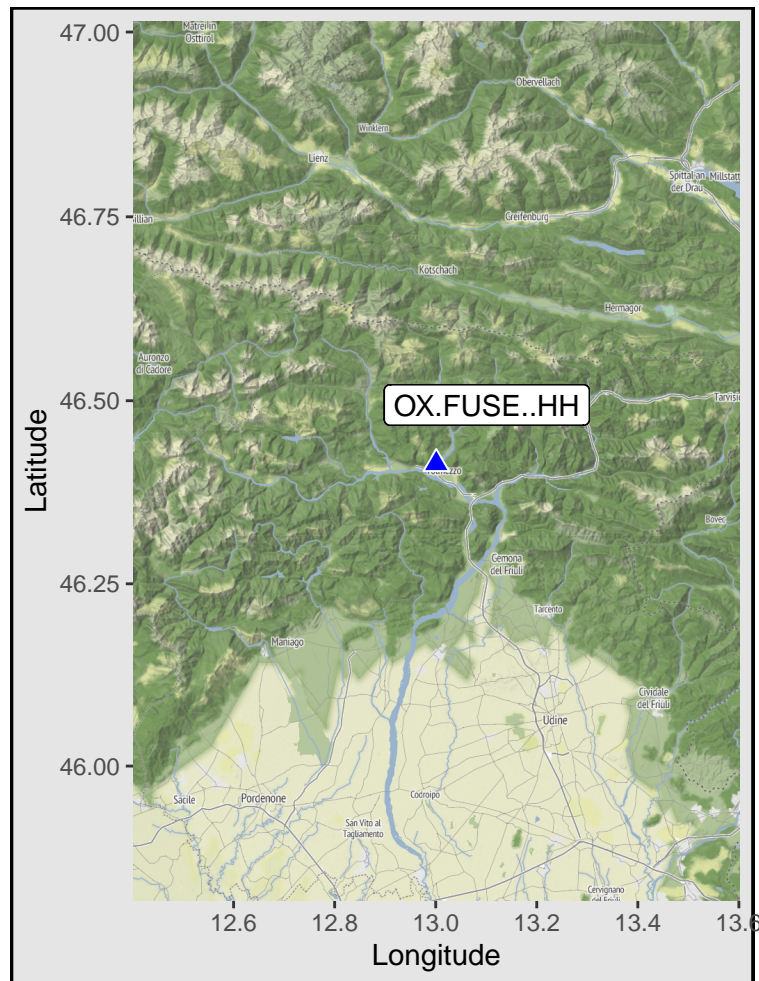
47.00
46.75
46.50
46.25
46.00
Latitude

Matrei in Osttirol
Obervellach
Winklern
Lienz
Spittal an der Drau
Millstatt
Greifenburg
Kötschach
Hermagor
Auronzo di Cadore
Tarvisio
OX.FUSE..HH
Tolmezzo
Bovec
Gemona del Friuli
Tarcento
Maniago
Cividale del Friuli
Udine
Sacile
Pordenone
Codroipo
San Vito al Tagliamento
Cervignano del Friuli

12.6
12.8
13.0
13.2
13.4
13.6
Longitude